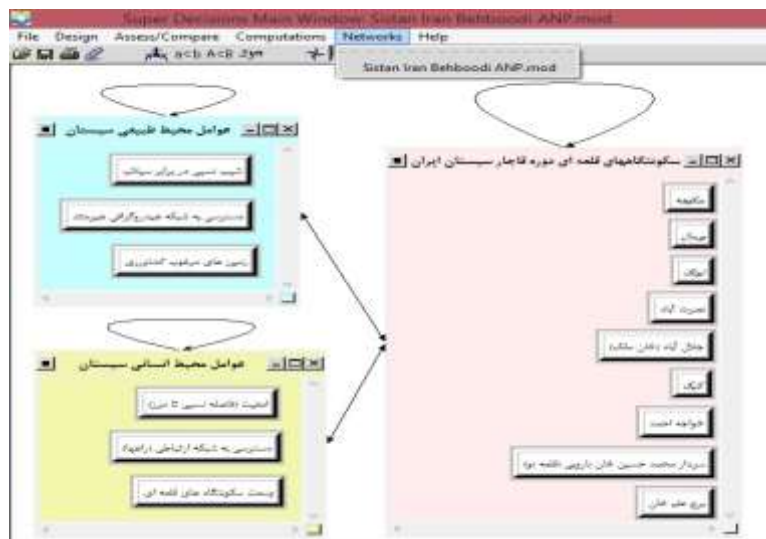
Super Decisions Main Window: Sistan Iran Behboodi ANP.mod

File Design Assess/Compare Computations Networks Help

acb AcB 2ym

Sistan Iran Behboodi ANP.mod

عوامل محیط طبیعی سیستان

امنیت نسبی در برابر سیلاب

دسترسی به شبکه هیدروگرافی هیرمند

زمین های مرغوب کشاورزی

عوامل محیط انسانی سیستان

امنیت (فاصله نسبی تا مرز)

دسترسی به شبکه ارتباطی (راهها)

پیوست سکونتگاه های قلعه ای

سکونتگاههای قلعه ای دوره قاجار سیستان ایران

ناصریه

حیدان

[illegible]

نصرت آباد

جلال آباد (قلعه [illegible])

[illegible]

خواجه احمد

سردار محمد حسین خان باروچی (قلعه نو)

برج علی خان